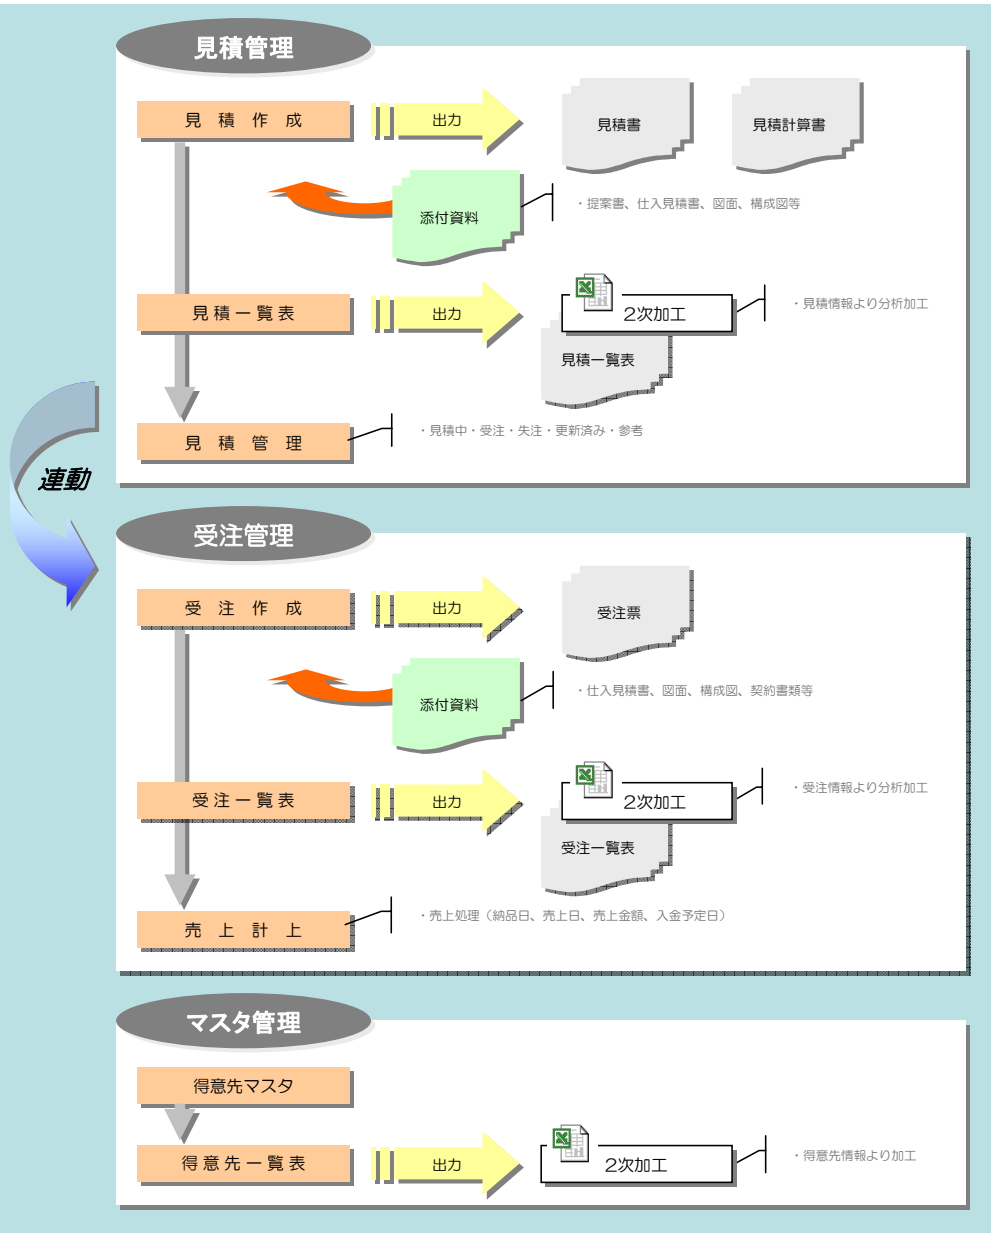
見積管理

見 積 作 成

出力

見積書

見積計算書

添付資料

・提案書、仕入見積書、図面、構成図等

見 積 一 覧 表

出力

2次加工

・見積情報より分析加工

見積一覧表

見 積 管 理

・見積中・受注・失注・更新済み・参考

連動

受注管理

受 注 作 成

出力

受注票

添付資料

・仕入見積書、図面、構成図、契約書類等

受 注 一 覧 表

出力

2次加工

・受注情報より分析加工

受注一覧表

売 上 計 上

・売上処理（納品日、売上日、売上金額、入金予定日）

マスタ管理

得意先マスタ

得 意 先 一 覧 表

出力

2次加工

・得意先情報より加工